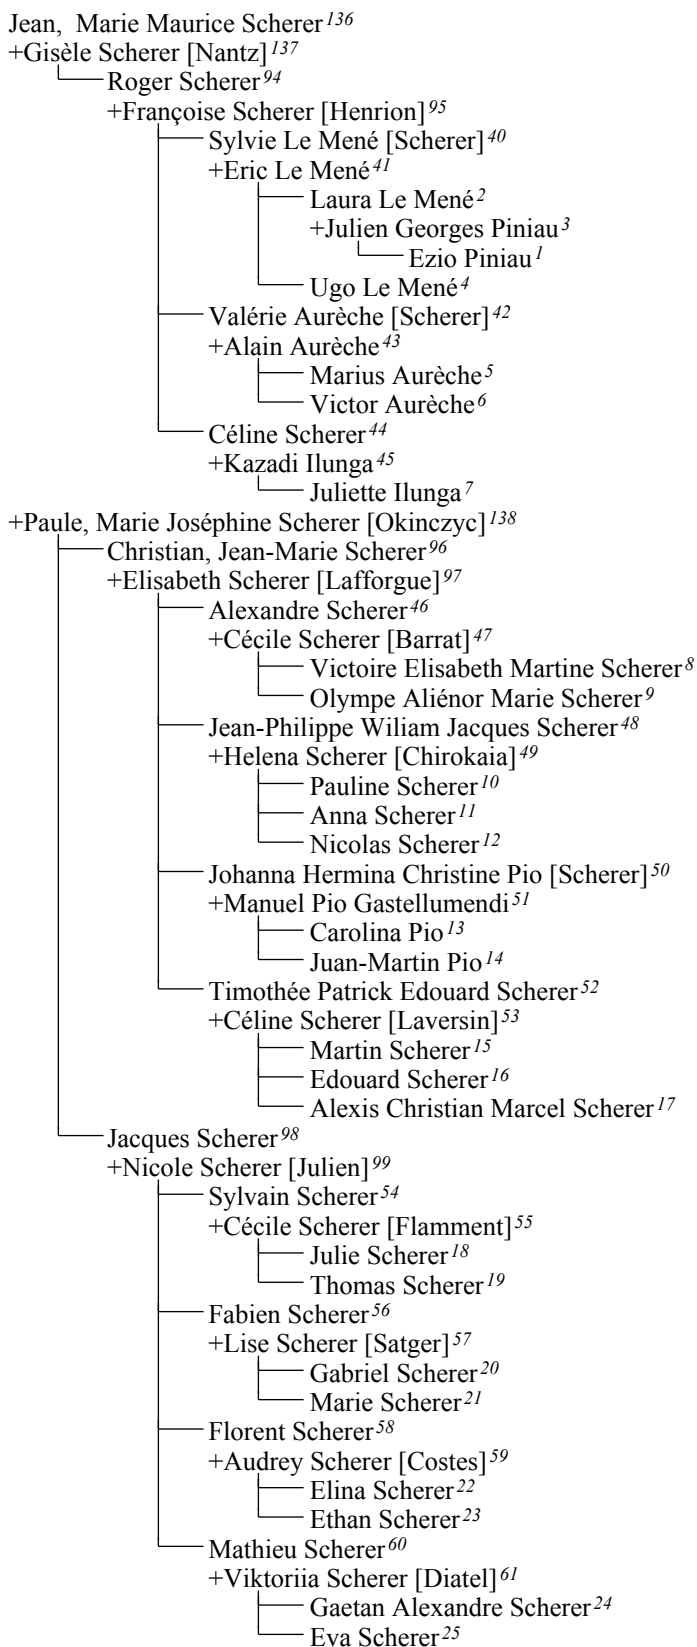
Jean, Marie Maurice Scherer 136
+Gisèle Scherer [Nantz] 137
Roger Scherer 94
+Françoise Scherer [Henrion] 95
Sylvie Le Mené [Scherer] 40
+Eric Le Mené 41
Laura Le Mené 2
+Julien Georges Piniau 3
Ezio Piniau 1
Ugo Le Mené 4
Valérie Aurèche [Scherer] 42
+Alain Aurèche 43
Marius Aurèche 5
Victor Aurèche 6
Céline Scherer 44
+Kazadi Ilunga 45
Juliette Ilunga 7
+Paule, Marie Joséphine Scherer [Okinczyc] 138
Christian, Jean-Marie Scherer 96
+Elisabeth Scherer [Lafforgue] 97
Alexandre Scherer 46
+Cécile Scherer [Barrat] 47
Victoire Elisabeth Martine Scherer 8
Olympe Aliénor Marie Scherer 9
Jean-Philippe Wiliam Jacques Scherer 48
+Helena Scherer [Chirokaia] 49
Pauline Scherer 10
Anna Scherer 11
Nicolas Scherer 12
Johanna Hermina Christine Pio [Scherer] 50
+Manuel Pio Gastellumendi 51
Carolina Pio 13
Juan-Martin Pio 14
Timothée Patrick Edouard Scherer 52
+Céline Scherer [Laversin] 53
Martin Scherer 15
Edouard Scherer 16
Alexis Christian Marcel Scherer 17
Jacques Scherer 98
+Nicole Scherer [Julien] 99
Sylvain Scherer 54
+Cécile Scherer [Flamment] 55
Julie Scherer 18
Thomas Scherer 19
Fabien Scherer 56
+Lise Scherer [Satger] 57
Gabriel Scherer 20
Marie Scherer 21
Florent Scherer 58
+Audrey Scherer [Costes] 59
Elina Scherer 22
Ethan Scherer 23
Mathieu Scherer 60
+Viktoriia Scherer [Diatel] 61
Gaetan Alexandre Scherer 24
Eva Scherer 25